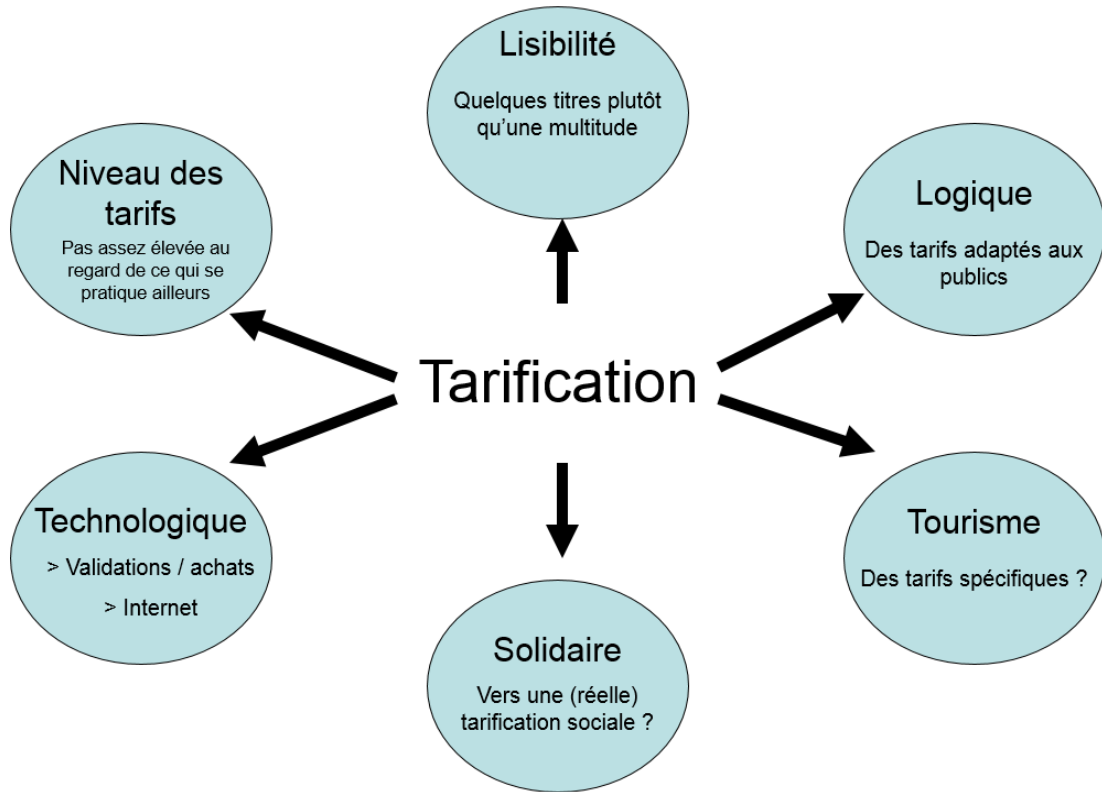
Lisibilité

Quelques titres plutôt qu'une multitude

Niveau des tarifs

Pas assez élevée au regard de ce qui se pratique ailleurs

Logique

Des tarifs adaptés aux publics

Tarification

Technologique

> Validations / achats

> Internet

Tourisme

Des tarifs spécifiques ?

Solidaire

Vers une (réelle) tarification sociale ?